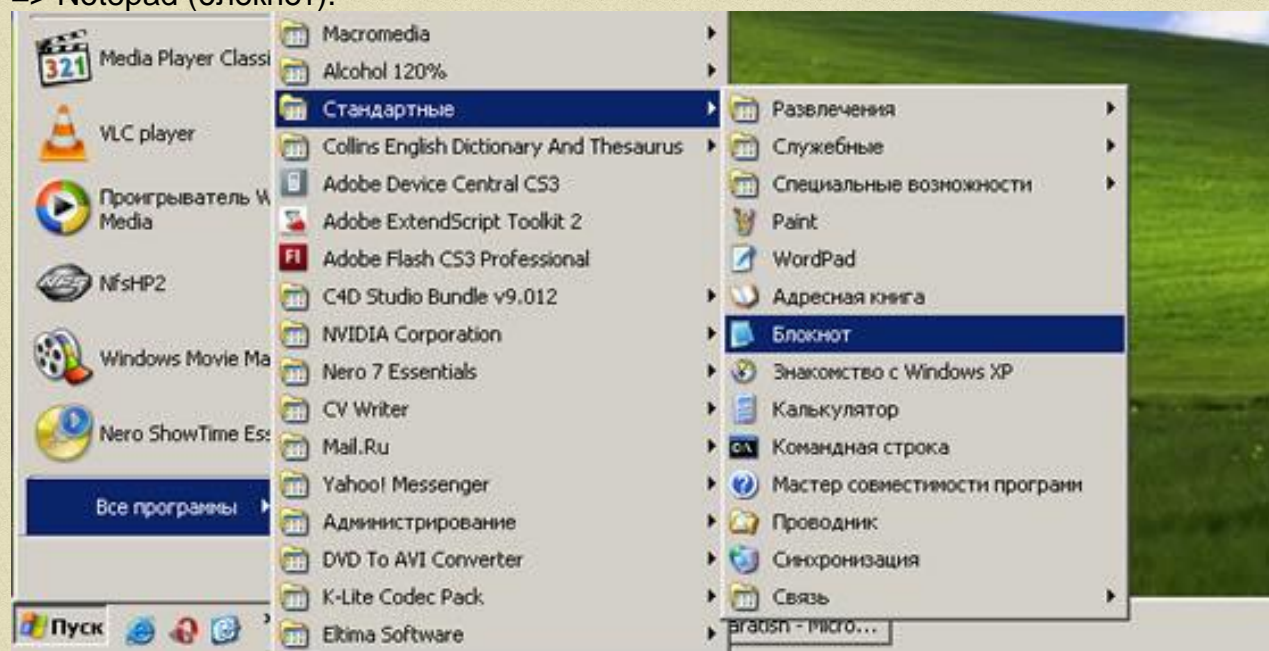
=> Notepad (блокнот).

Media Player Classi
VLC player
Проигрыватель W Media
NfsHP2
Windows Movie Ma
Nero ShowTime Ess
Все программы

Macromedia
Alcohol 120%
Стандартные
Collins English Dictionary And Thesaurus
Adobe Device Central CS3
Adobe ExtendScript Toolkit 2
Adobe Flash CS3 Professional
C4D Studio Bundle v9.012
NVIDIA Corporation
Nero 7 Essentials
CV Writer
Mail.Ru
Yahoo! Messenger
Администрирование
DVD To AVI Converter
K-Lite Codec Pack
Eltima Software

Развлечения
Служебные
Специальные возможности
Paint
WordPad
Адресная книга
Блокнот
Знакомство с Windows XP
Калькулятор
Командная строка
Мастер совместимости программ
Проводник
Синхронизация
Связь

Пуск
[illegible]ratish - Micro...